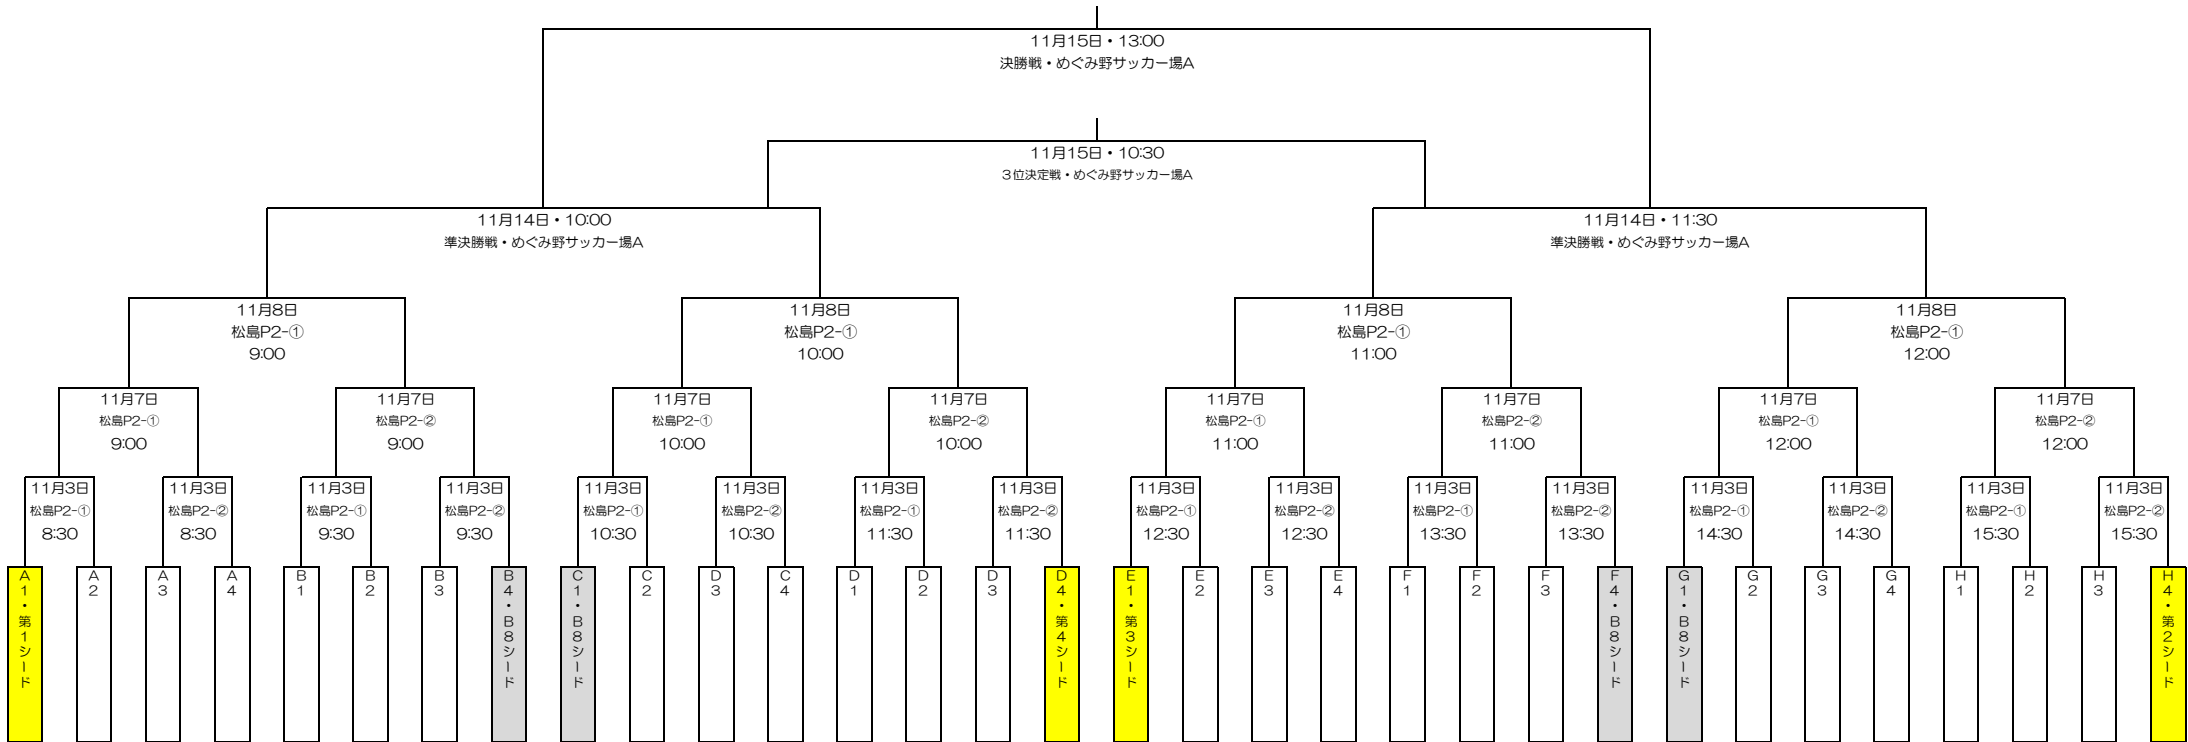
11月15日・13:00
決勝戦・めぐみ野サッカー場A

11月15日・10:30
3位決定戦・めぐみ野サッカー場A

11月14日・10:00
準決勝戦・めぐみ野サッカー場A

11月14日・11:30
準決勝戦・めぐみ野サッカー場A

11月8日
松島P2-①
9:00

11月8日
松島P2-①
10:00

11月8日
松島P2-①
11:00

11月8日
松島P2-①
12:00

11月7日
松島P2-①
9:00

11月7日
松島P2-②
9:00

11月7日
松島P2-①
10:00

11月7日
松島P2-②
10:00

11月7日
松島P2-①
11:00

11月7日
松島P2-②
11:00

11月7日
松島P2-①
12:00

11月7日
松島P2-②
12:00

11月3日
松島P2-①
8:30

11月3日
松島P2-②
8:30

11月3日
松島P2-①
9:30

11月3日
松島P2-②
9:30

11月3日
松島P2-①
10:30

11月3日
松島P2-②
10:30

11月3日
松島P2-①
11:30

11月3日
松島P2-②
11:30

11月3日
松島P2-①
12:30

11月3日
松島P2-②
12:30

11月3日
松島P2-①
13:30

11月3日
松島P2-②
13:30

11月3日
松島P2-①
14:30

11月3日
松島P2-②
14:30

11月3日
松島P2-①
15:30

11月3日
松島P2-②
15:30

A1・第1シード
A2
A3
A4
B1
B2
B3
B4・B8シード
C1・B8シード
C2
D3
C4
D1
D2
D3
D4・第4シード
E1・第3シード
E2
E3
E4
F1
F2
F3
F4・B8シード
G1・B8シード
G2
G3
G4
H1
H2
H3
H4・第2シード